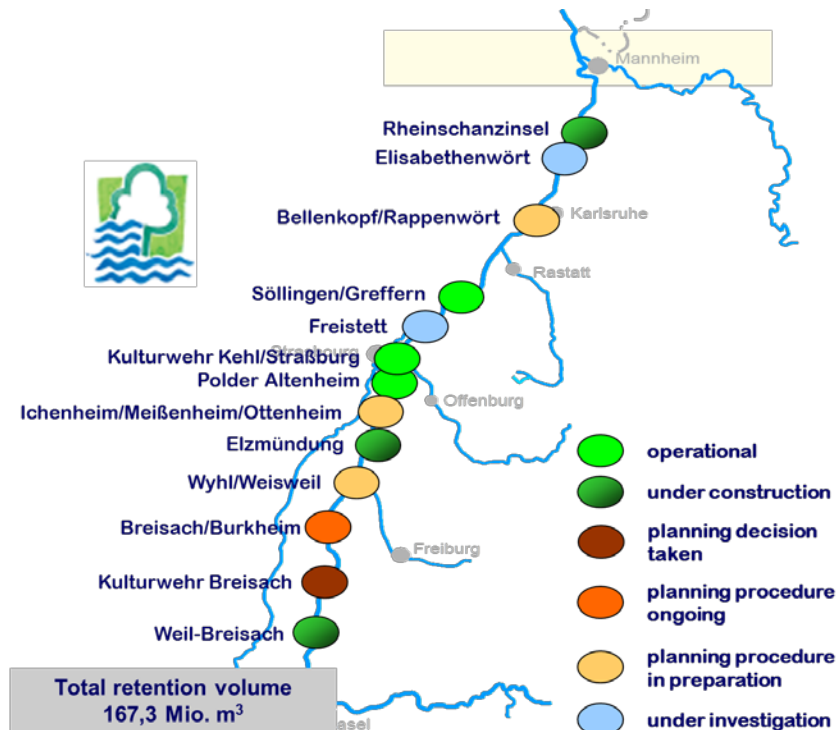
Mannheim

Rheinschanzinsel

Elisabethenwört

Bellenkopf/Rappenwört

Karlsruhe

Rastatt

Söllingen/Greffern

Freistett

Kulturwehr Kehl/Straßburg

Straßburg

Polder Altenheim

Ichenheim/Meißenheim/Ottenheim

Offenburg

Elzmündung

Wyhl/Weisweil

Breisach/Burkheim

Freiburg

Kulturwehr Breisach

Weil-Breisach

operational

under construction

planning decision taken

planning procedure ongoing

planning procedure in preparation

under investigation

Total retention volume 167,3 Mio. $m^3$

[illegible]asel